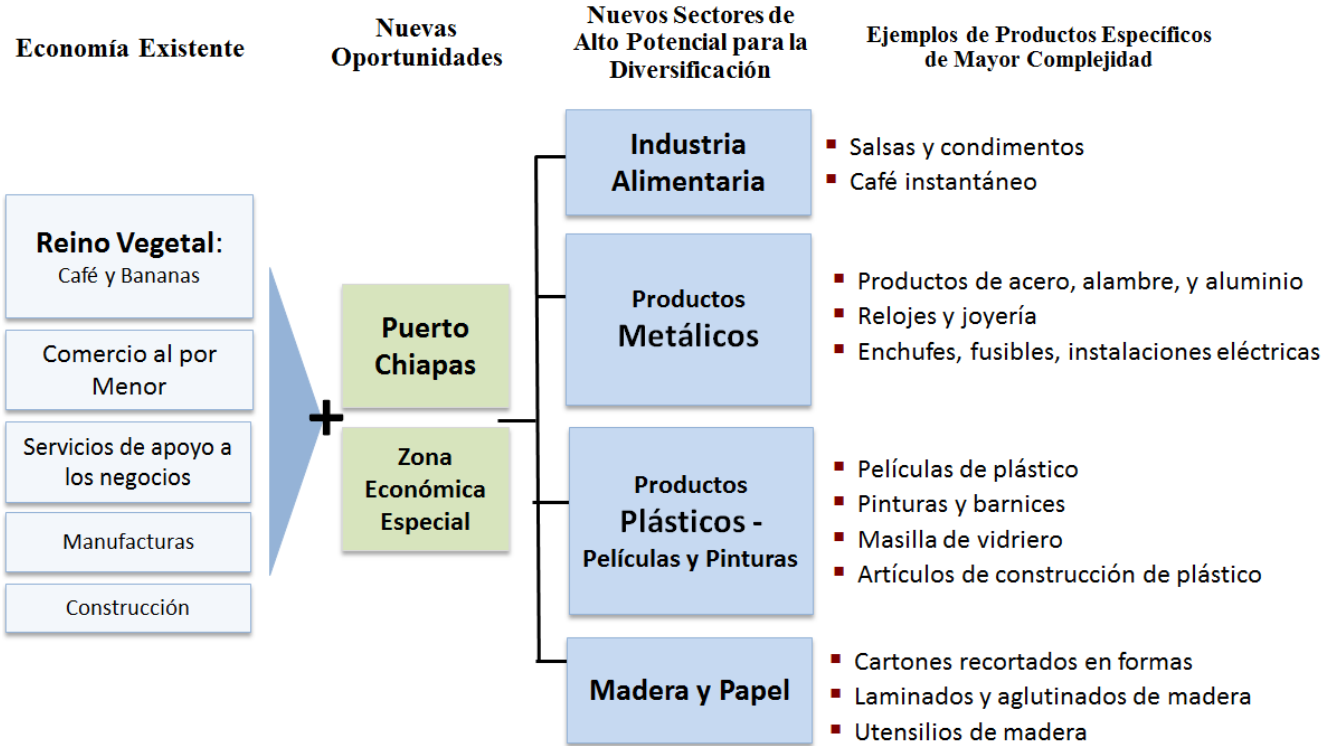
Economía Existente

Nuevas Oportunidades

Nuevos Sectores de Alto Potencial para la Diversificación

Ejemplos de Productos Específicos de Mayor Complejidad

Reino Vegetal:
Café y Bananas

Comercio al por Menor

Servicios de apoyo a los negocios

Manufacturas

Construcción

+

Puerto Chiapas

Zona Económica Especial

Industria Alimentaria

Salsas y condimentos
Café instantáneo

Productos Metálicos

Productos de acero, alambre, y aluminio
Relojes y joyería
Enchufes, fusibles, instalaciones eléctricas

Productos Plásticos - Películas y Pinturas

Películas de plástico
Pinturas y barnices
Masilla de vidriero
Artículos de construcción de plástico

Madera y Papel

Cartones recortados en formas
Laminados y aglutinados de madera
Utensilios de madera